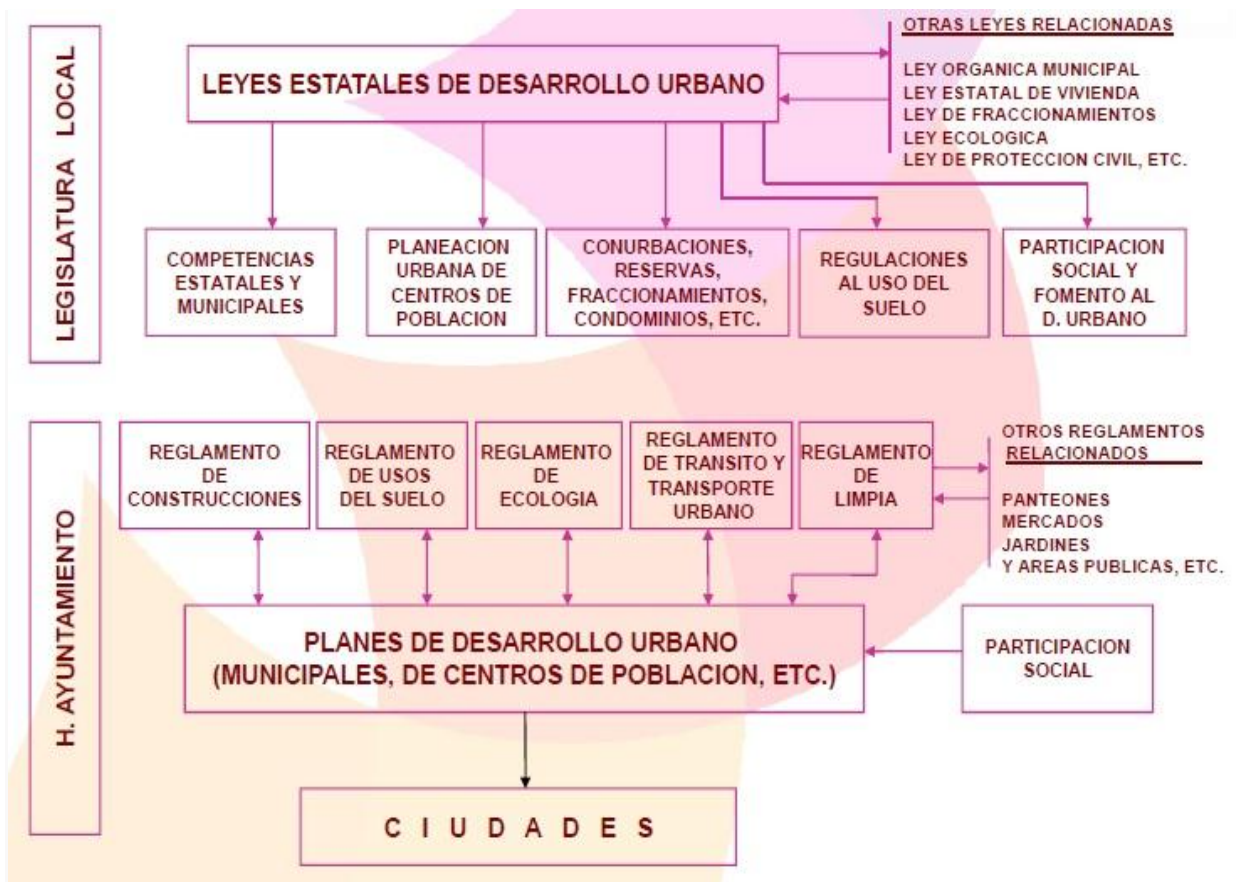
LEGISLATURA LOCAL

LEYES ESTATALES DE DESARROLLO URBANO

OTRAS LEYES RELACIONADAS

LEY ORGANICA MUNICIPAL
LEY ESTATAL DE VIVIENDA
LEY DE FRACCIONAMIENTOS
LEY ECOLOGICA
LEY DE PROTECCION CIVIL, ETC.

COMPETENCIAS ESTATALES Y MUNICIPALES

PLANEACION URBANA DE CENTROS DE POBLACION

CONURBACIONES, RESERVAS, FRACCIONAMIENTOS, CONDOMINIOS, ETC.

REGULACIONES AL USO DEL SUELO

PARTICIPACION SOCIAL Y FOMENTO AL D. URBANO

H. AYUNTAMIENTO

REGLAMENTO DE CONSTRUCCIONES

REGLAMENTO DE USOS DEL SUELO

REGLAMENTO DE ECOLOGIA

REGLAMENTO DE TRANSITO Y TRANSPORTE URBANO

REGLAMENTO DE LIMPIA

OTROS REGLAMENTOS RELACIONADOS

PANTEONES
MERCADOS
JARDINES
Y AREAS PUBLICAS, ETC.

PLANES DE DESARROLLO URBANO (MUNICIPALES, DE CENTROS DE POBLACION, ETC.)

PARTICIPACION SOCIAL

C I U D A D E S